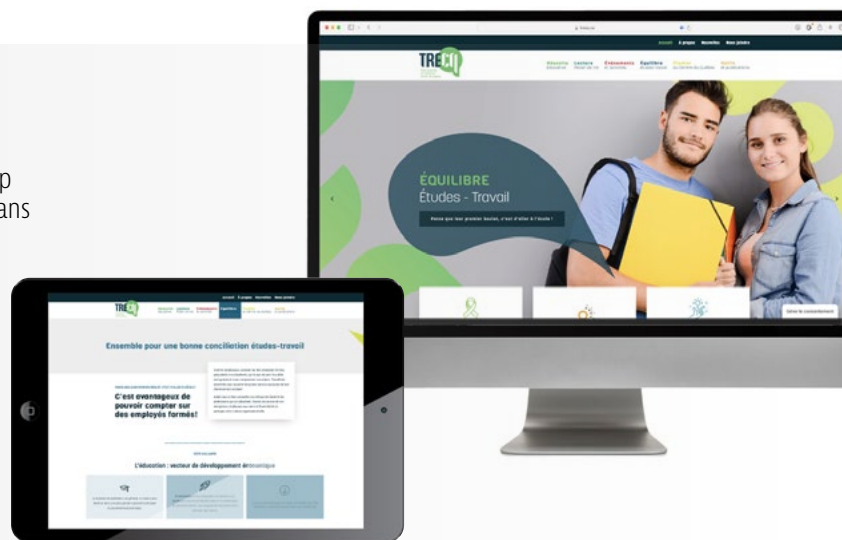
p
ans

Accueil À propos Nouvelles Nous joindre

TREQ

ÉQUILIBRE
Études - Travail

Parce que leur premier boulot, c'est d'aller à l'école !

Gérer le consentement

Accueil À propos Nouvelles Nous joindre

TREQ

Ensemble pour une bonne conciliation études-travail

C'est avantageux de pouvoir compter sur des employés formés!

L'éducation : vecteur de développement économique